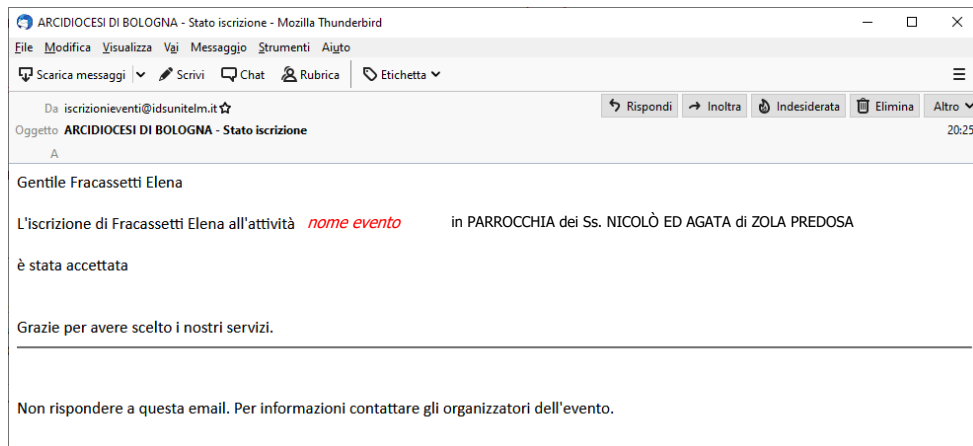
ARCIDIOCESI DI BOLOGNA - Stato iscrizione - Mozilla Thunderbird

File Modifica Visualizza Vai Messaggio Strumenti Aiuto

Scarica messaggi Scrivi Chat Rubrica Etichetta

Da iscrizionieventi@idsunitelm.it
Oggetto ARCIDIOCESI DI BOLOGNA - Stato iscrizione
A

Rispondi Inoltra Indesiderata Elimina Altro

20:25

Gentile Fracassetti Elena

L'iscrizione di Fracassetti Elena all'attività nome evento in PARROCCHIA dei Ss. NICOLÒ ED AGATA di ZOLA PREDOSA

è stata accettata

Grazie per avere scelto i nostri servizi.

Non rispondere a questa email. Per informazioni contattare gli organizzatori dell'evento.